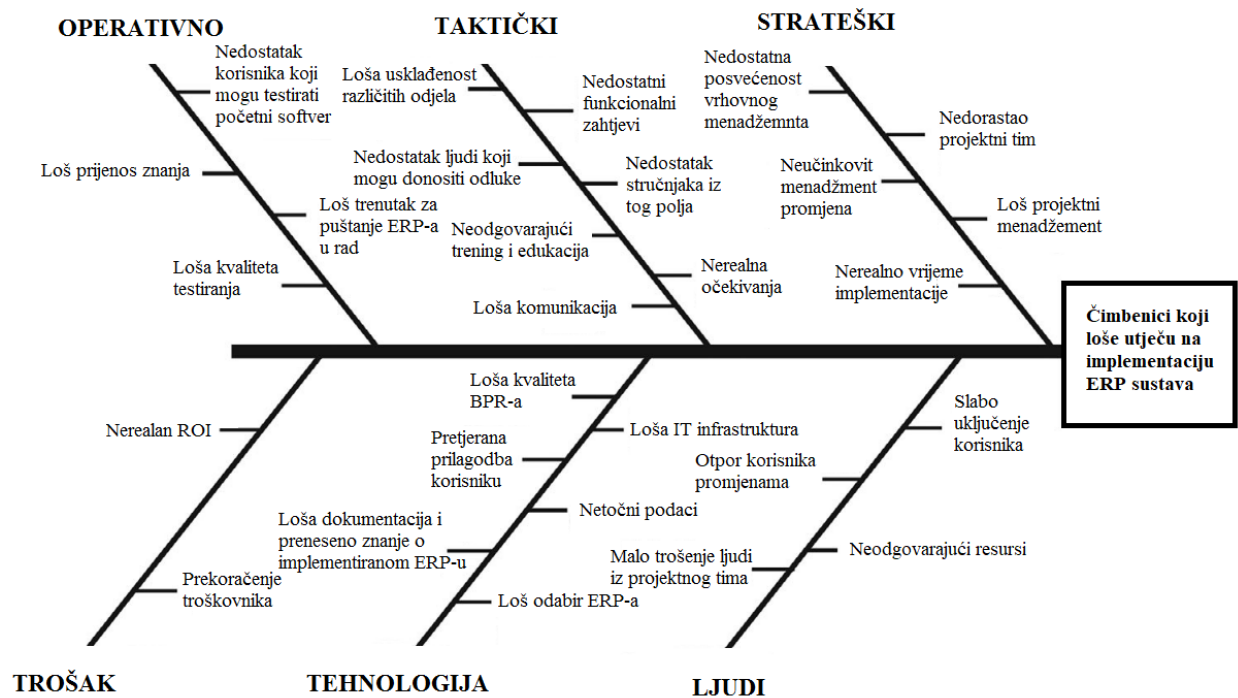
OPERATIVNO

Nedostatak korisnika koji mogu testirati početni softver

Loš prijenos znanja

Loš trenutak za puštanje ERP-a u rad

Loša kvaliteta testiranja

TAKTIČKI

Loša usklađenost različitih odjela

Nedostatni funkcionalni zahtjevi

Nedostatak ljudi koji mogu donositi odluke

Nedostatak stručnjaka iz tog polja

Neodgovarajući trening i edukacija

Nerealna očekivanja

Loša komunikacija

STRATEŠKI

Nedostatna posvećenost vrhovnog menadžemnta

Nedorastao projektni tim

Neučinkovit menadžment promjena

Loš projektni menadžement

Nerealno vrijeme implementacije

Čimbenici koji loše utječu na implementaciju ERP sustava

Nerealan ROI

Prekoračenje troškovnika

Loša kvaliteta BPR-a

Loša IT infrastruktura

Pretjerana prilagodba korisniku

Netočni podaci

Loša dokumentacija i preneseno znanje o implementiranom ERP-u

Loš odabir ERP-a

Slabo uključenje korisnika

Otpor korisnika promjenama

Malo trošenje ljudi iz projektnog tima

Neodgovarajući resursi

TROŠAK

TEHNOLOGIJA

LJUDI